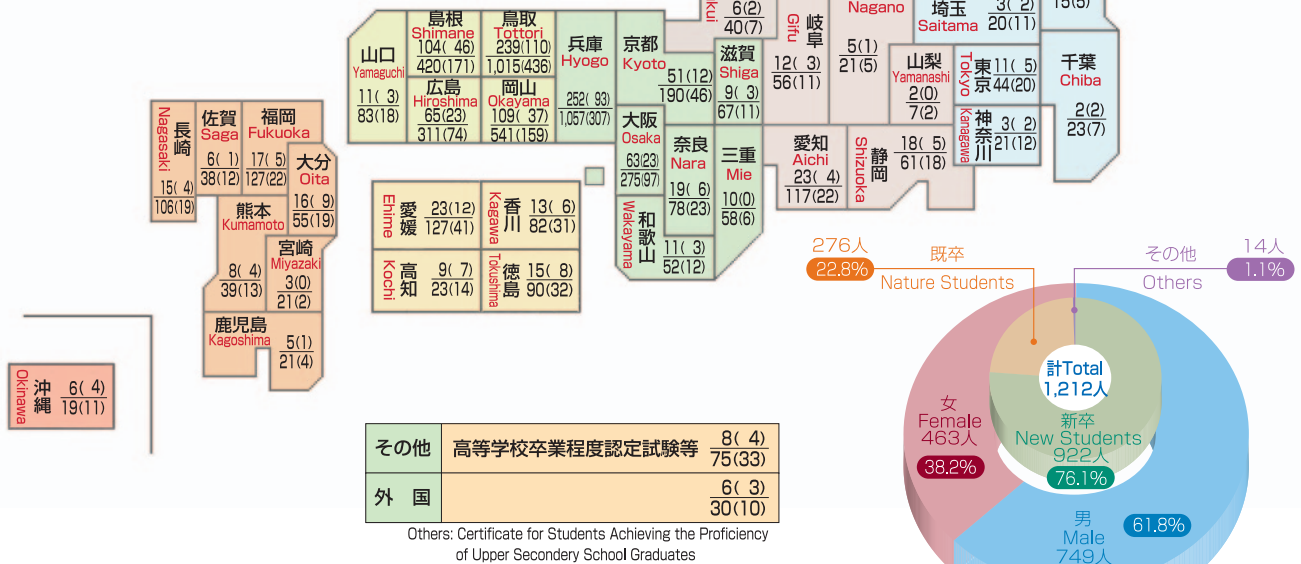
ku
6(2)
40(7)

Gifu
岐阜
12(3)
56(11)

Nagano
5(1)
21(5)

埼玉
Saitama
3(2)
20(11)

15(5)

島根
Shimane
104(46)
420(171)

鳥取
Tottori
239(110)
1,015(436)

山口
Yamaguchi
11(3)
83(18)

広島
Hiroshima
65(23)
311(74)

岡山
Okayama
109(37)
541(159)

兵庫
Hyogo
252(93)
1,057(307)

京都
Kyoto
51(12)
190(46)

滋賀
Shiga
9(3)
67(11)

山梨
Yamanashi
2(0)
7(2)

東京
Tokyo
11(5)
44(20)

千葉
Chiba
2(2)
23(7)

神奈川
Kanagawa
3(2)
21(12)

長崎
Nagasaki
15(4)
106(19)

佐賀
Saga
6(1)
38(12)

福岡
Fukuoka
17(5)
127(22)

大分
Oita
16(9)
55(19)

大阪
Osaka
63(23)
275(97)

奈良
Nara
19(6)
78(23)

三重
Mie
10(0)
58(6)

愛知
Aichi
23(4)
117(22)

静岡
Shizuoka
18(5)
61(18)

熊本
Kumamoto
8(4)
39(13)

宮崎
Miyazaki
3(0)
21(2)

愛媛
Ehime
23(12)
127(41)

香川
Kagawa
13(6)
82(31)

和歌山
Wakayama
11(3)
52(12)

高知
Kochi
9(7)
23(14)

徳島
Tokushima
15(8)
90(32)

鹿児島
Kagoshima
5(1)
21(4)

沖縄
Okinawa
6(4)
19(11)

| その他 | 高等学校卒業程度認定試験等 | 8(4) 75(33) |
|---|---|---|
| 外国 | | 6(3) 30(10) |

Others: Certificate for Students Achieving the Proficiency of Upper Secondery School Graduates

276人
22.8%
既卒
Nature Students

その他
Others
14人
1.1%

計Total
1,212人

女
Female
463人
38.2%

新卒
New Students
922人
76.1%

男
Male
749人
61.8%